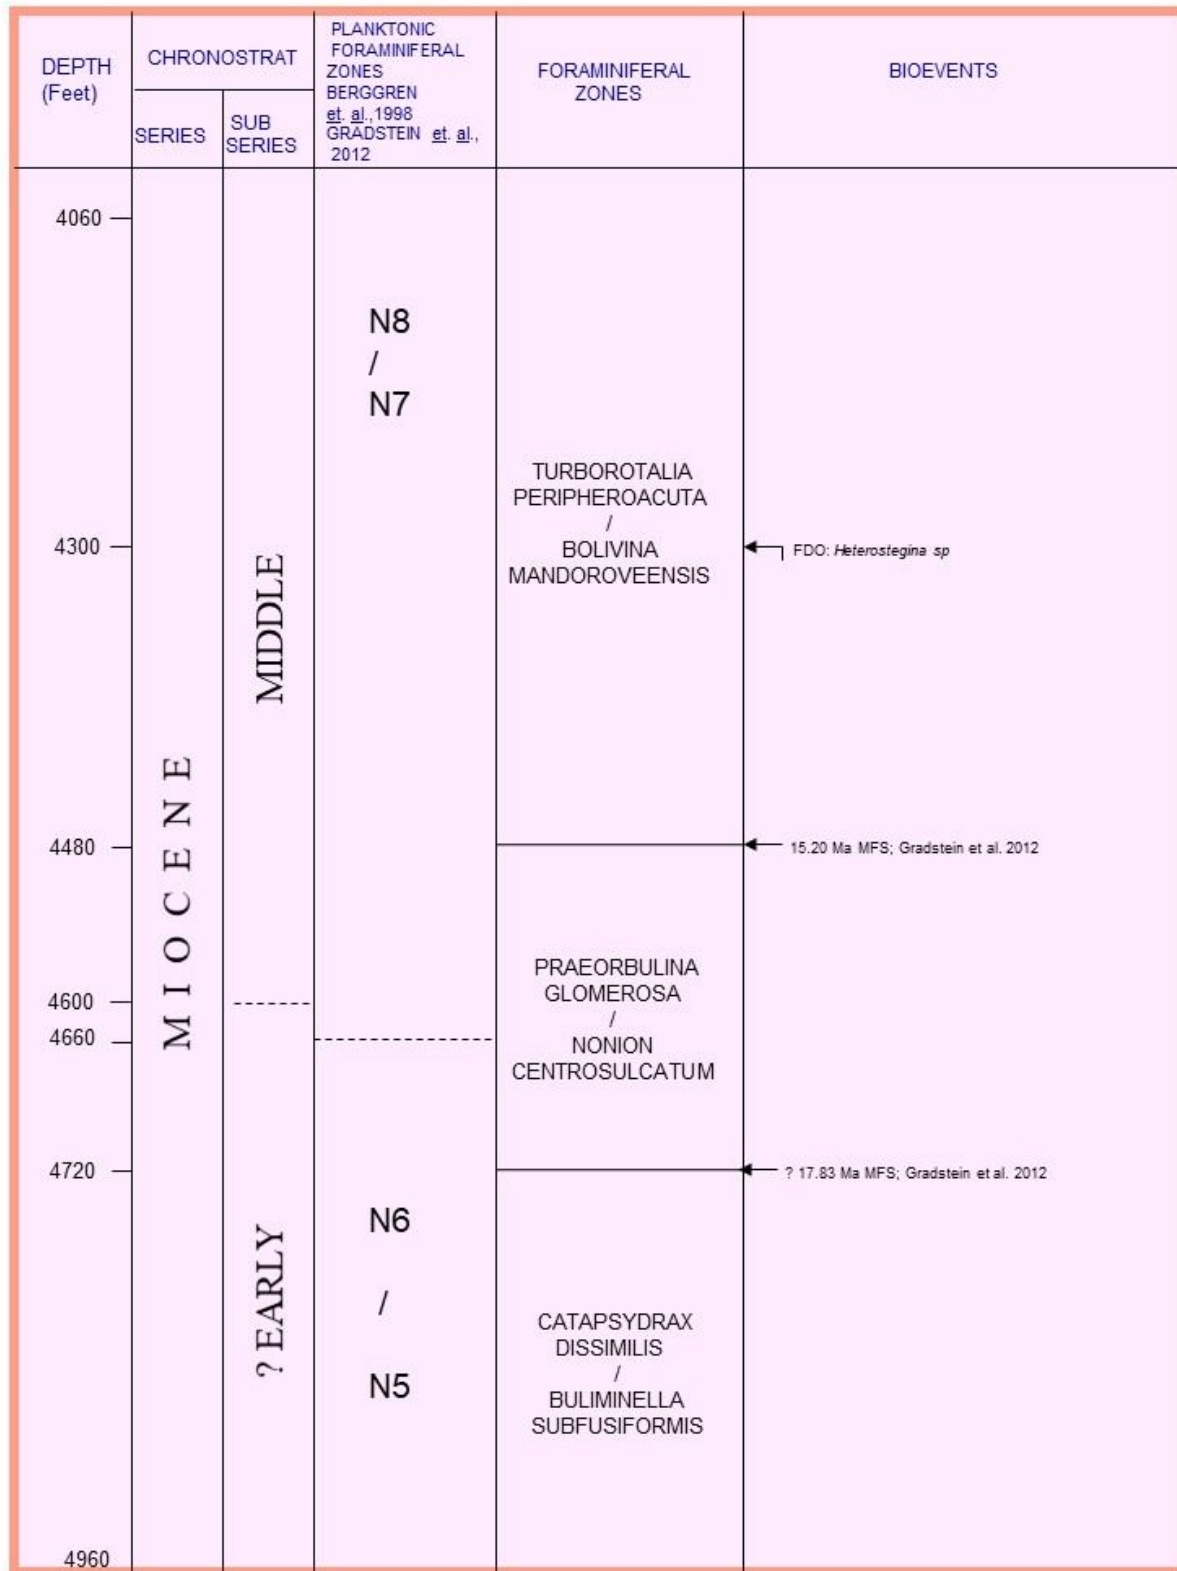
| DEPTH (Feet) | CHRONOSTRAT SERIES | CHRONOSTRAT SUB SERIES | PLANKTONIC FORAMINIFERAL ZONES BERGGREN et. al.,1998 GRADSTEIN et. al., 2012 | FORAMINIFERAL ZONES | BIOEVENTS |
|---|---|---|---|---|---|
| 4060 | MIOCENE | MIDDLE | N8 / N7 | TURBOROTALIA PERIPHEROACUTA / BOLIVINA MANDOROVEENSIS | |
| 4300 | | | | | FDO: Heterostegina sp |
| 4480 | | | | PRAEORBULINA GLOMEROSA / NONION CENTROSULCATUM | 15.20 Ma MFS; Gradstein et al. 2012 |
| 4600 | | | | | |
| 4660 | | | | | |
| 4720 | | ? EARLY | N6 / N5 | CATAPSYDRAX DISSIMILIS / BULIMINELLA SUBFUSIFORMIS | ? 17.83 Ma MFS; Gradstein et al. 2012 |
| 4960 | | | | | |